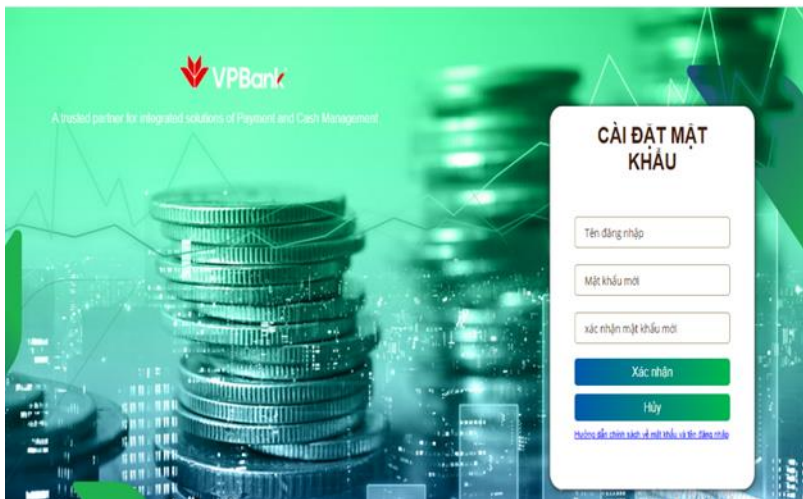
VPBank

A trusted partner for integrated solutions of Payment and Cash Management

CÀI ĐẶT MẬT KHẨU

Tên đăng nhập

Mật khẩu mới

xác nhận mật khẩu mới

Xác nhận

Hủy

Hướng dẫn chính sách về mật khẩu và tên đăng nhập